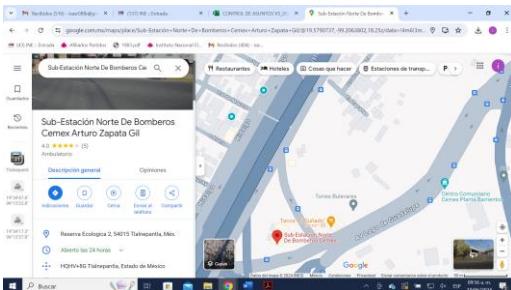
Recibidos (59) - isacr98abjc | (131) INE - Entrada | CONTROL DE ASUNTOS VS_2C | Sub-Estación Norte De Bombero

google.com.mx/maps/place/Sub-Estación+Norte+De+Bomberos+Cemex+Arturo+Zapata+Gil/@19.5790737,-99.2060802,18.25z/data=!4m6!3m...

UCS INE - Entrada | Allianz Rimbos | 1987.pdf | Instituto Nacional El... | Recibidos (404) - isa...

Sub-Estación Norte De Bomberos Ce

Restaurantes | Hoteles | Cosas que hacer | Estaciones de transp... | P

Guardados

Recientes

Tlalnepantla

Sub-Estación Norte De Bomberos Cemex Arturo Zapata Gil

4.0 ★★★★☆ (5)

Ambulatorio

Descripción general | Opiniones

Indicaciones | Guardar | Cerca | Enviar al teléfono | Compartir

Reserva Ecologica 2, 54015 Tlalnepantla, Méx.

Abierto las 24 horas

HQHV+8G Tlalnepantla, Estado de México

Sub-Estación Norte De Bomberos Cemex

Torres Bulevares

Tienda Comunidad

Centro Comunitario Cemex Planta Barrientos

Capas

Google

Buscar

Datos del mapa ©2024 INEGI | México | Términos | Privacidad | Enviar comentarios sobre el producto